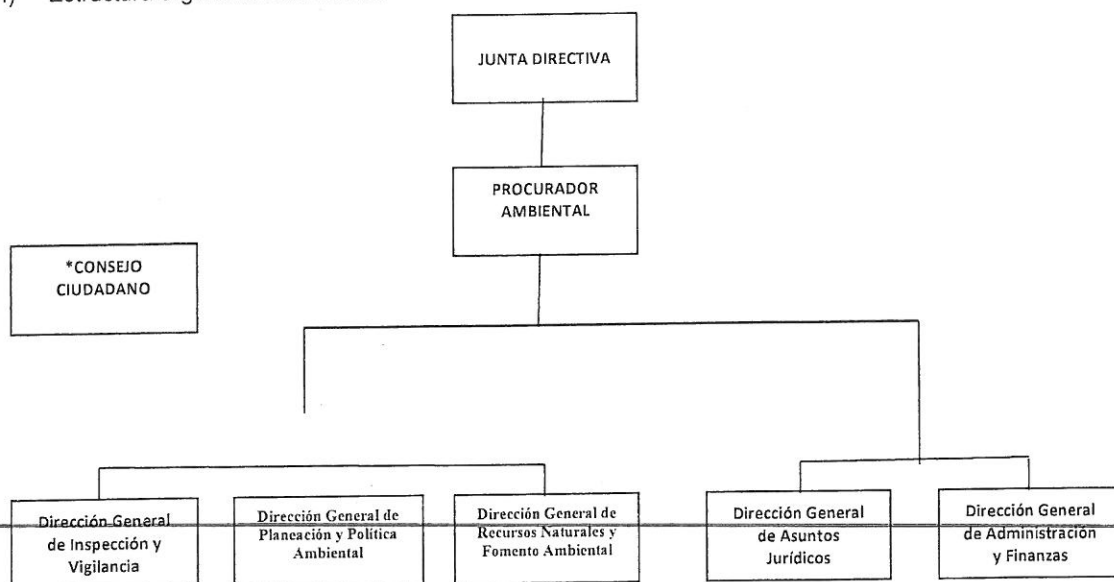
I) Estructura organizacional básica

JUNTA DIRECTIVA

PROCURADOR AMBIENTAL

*CONSEJO CIUDADANO

Dirección General de Inspección y Vigilancia

Dirección General de Planeación y Política Ambiental

Dirección General de Recursos Naturales y Fomento Ambiental

Dirección General de Asuntos Jurídicos

Dirección General de Administración y Finanzas